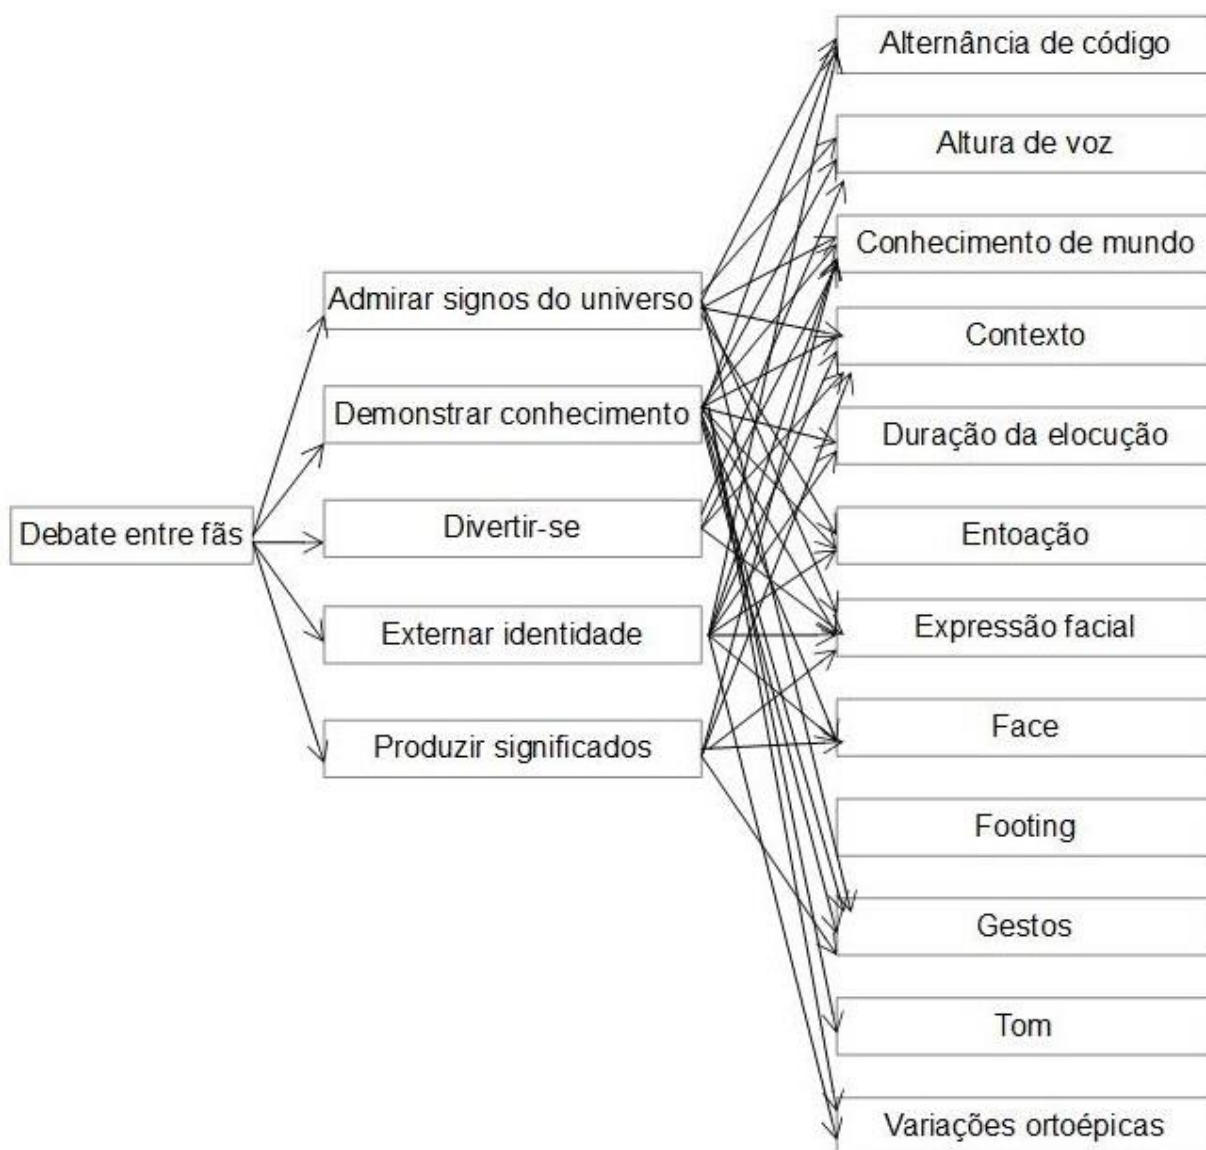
Debate entre fãs

Admirar signos do universo

Demonstrar conhecimento

Divertir-se

Externar identidade

Produzir significados

Alternância de código

Altura de voz

Conhecimento de mundo

Contexto

Duração da elocução

Entoação

Expressão facial

Face

Footing

Gestos

Tom

Variações ortoépicas